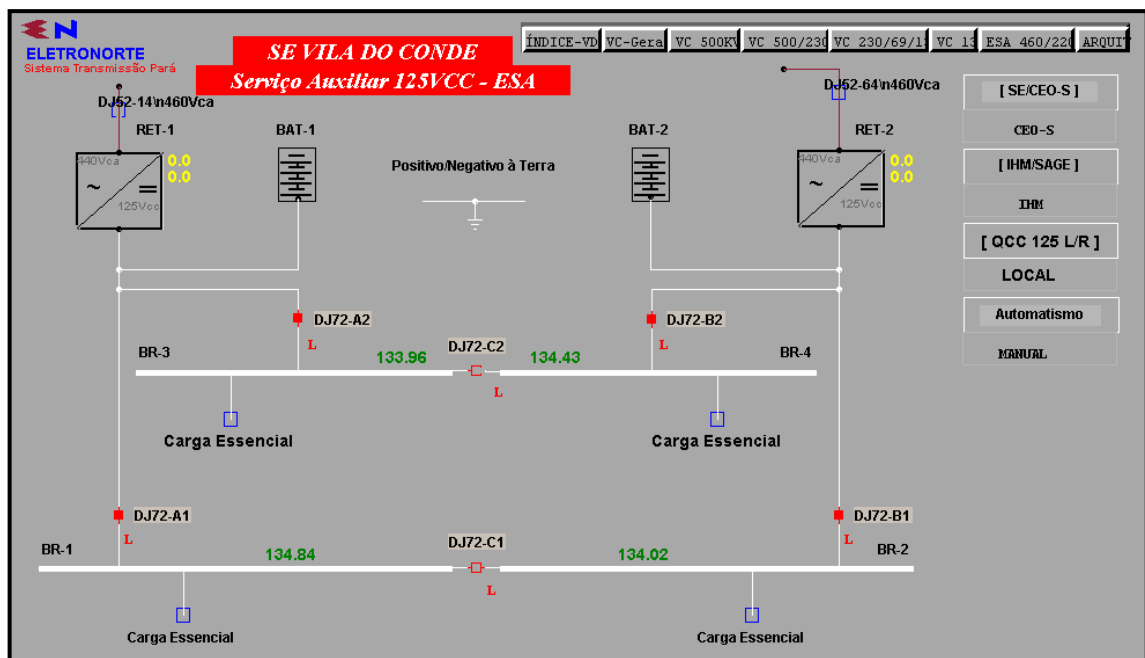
EN
ELETRONORTE
Sistema Transmissão Pará

SE VILA DO CONDE
Serviço Auxiliar 125VCC - ESA

ÍNDICE-VD | VC-Gera | VC 500KV | VC 500/230 | VC 230/69/13 | VC 13 | ESA 460/220 | ARQUI

DJ52-14\n460Vca

DJ52-64\n460Vca

RET-1

BAT-1

BAT-2

RET-2

440Vca
~
=
125Vcc

0.0
0.0

Positivo/Negativo à Terra

440Vca
~
=
125Vcc

0.0
0.0

[ SE/CEO-S ]
CEO-S
[ IHM/SAGE ]
IHM
[ QCC 125 L/R ]
LOCAL
Automatismo
MANUAL

DJ72-A2
L

DJ72-B2
L

BR-3
133.96
DJ72-C2
134.43
BR-4
L

Carga Essencial

Carga Essencial

DJ72-A1
L

DJ72-B1
L

BR-1
134.84
DJ72-C1
134.02
BR-2
L

Carga Essencial

Carga Essencial